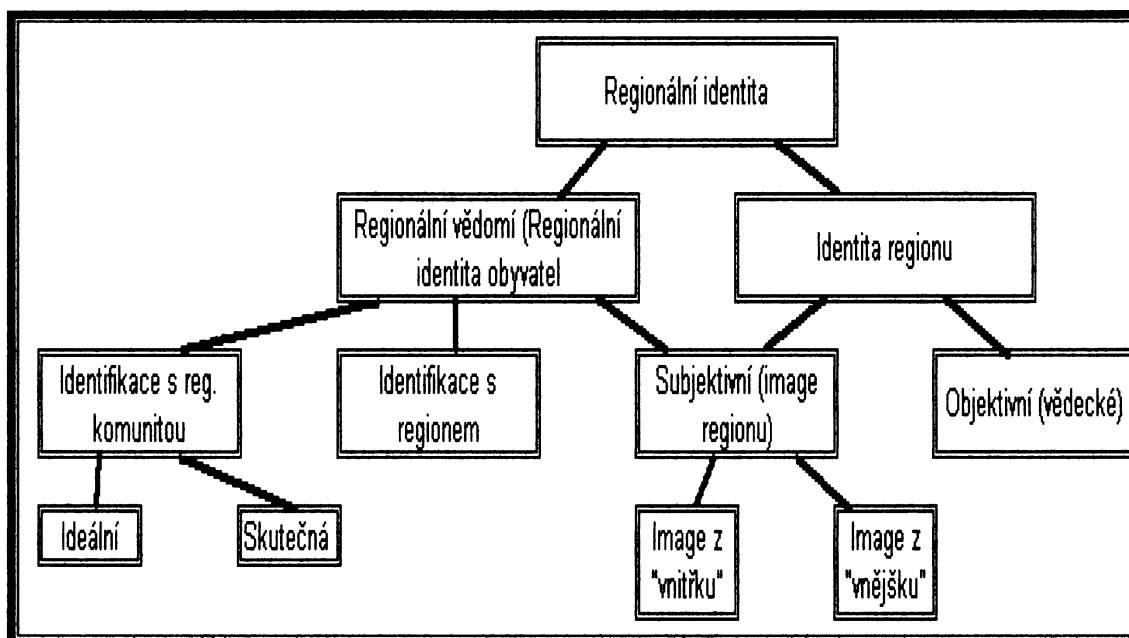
Regionální identita

Regionální vědomí (Regionální identita obyvatel

Identita regionu

Identifikace s reg. komunitou

Identifikace s regionem

Subjektivní (image regionu)

Objektivní (vědecké)

Ideální

Skutečná

Image z "vnitřku"

Image z "vnějšku"